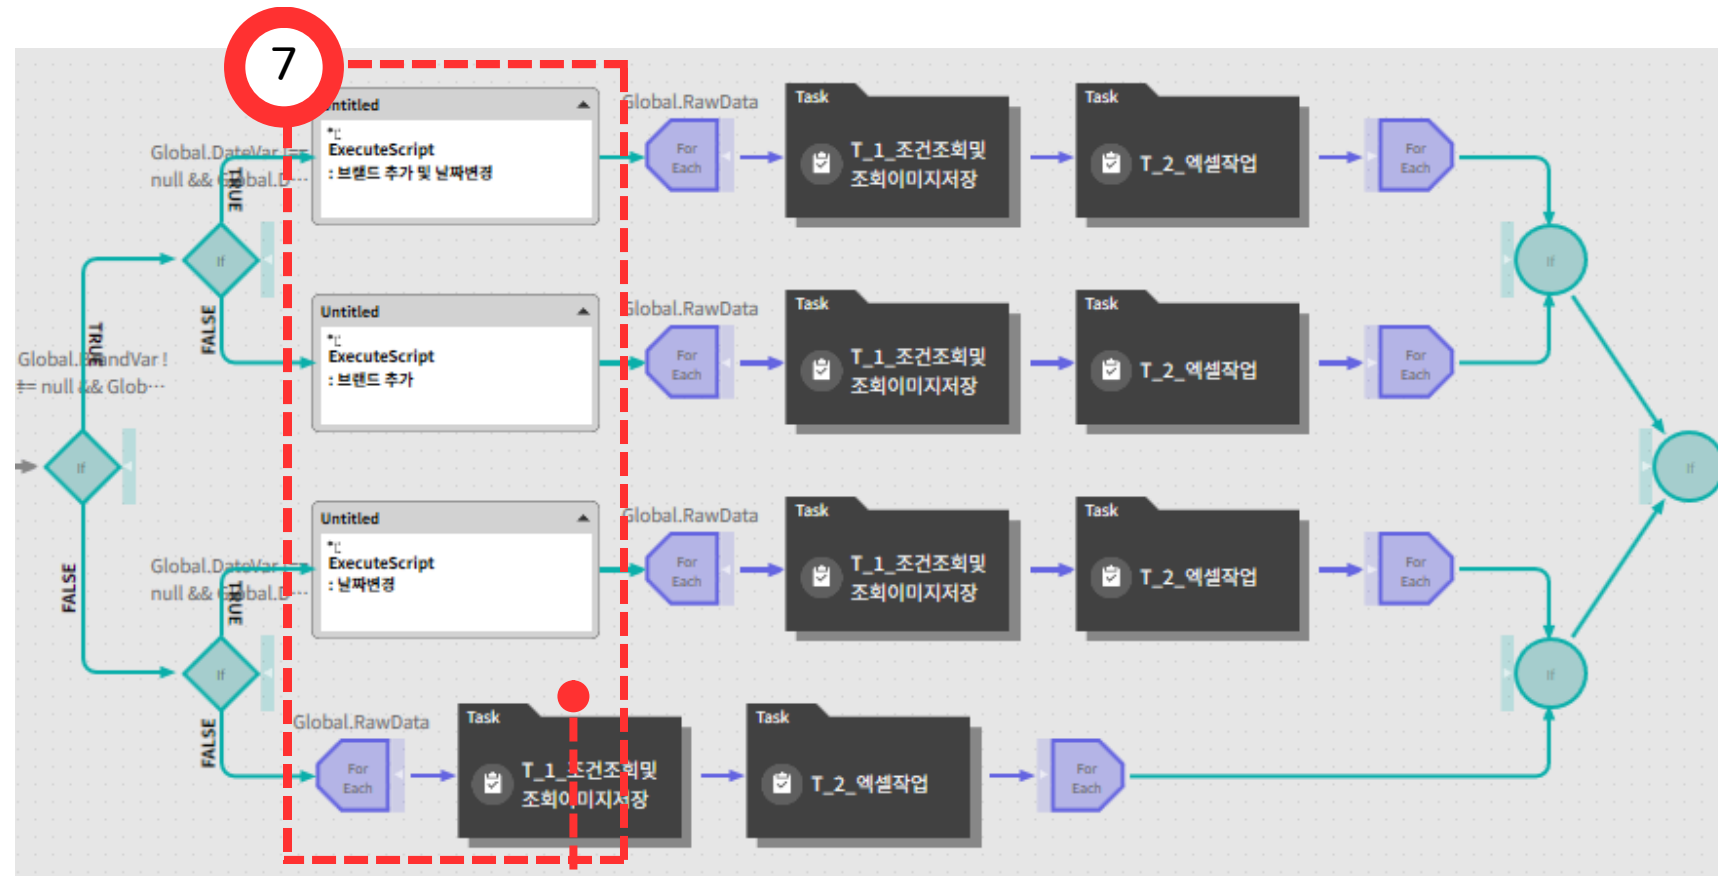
7

Untitled
ExecuteScript
: 브랜드 추가 및 날짜변경

Global.RawData

For Each

Task
T_1_조건조회및 조회이미지저장

Task
T_2_엑셀작업

For Each

Global.DateVar ==
null && Global.D···

TRUE

If

FALSE

Untitled
ExecuteScript
: 브랜드 추가

Global.RawData

For Each

Task
T_1_조건조회및 조회이미지저장

Task
T_2_엑셀작업

For Each

If

Global.BrandVar !
!= null && Glob···

TRUE

If

FALSE

Untitled
ExecuteScript
: 날짜변경

Global.RawData

For Each

Task
T_1_조건조회및 조회이미지저장

Task
T_2_엑셀작업

For Each

If

Global.DateVar ==
null && Global.D···

TRUE

If

FALSE

Global.RawData

For Each

Task
T_1_조건조회및 조회이미지저장

Task
T_2_엑셀작업

For Each

If